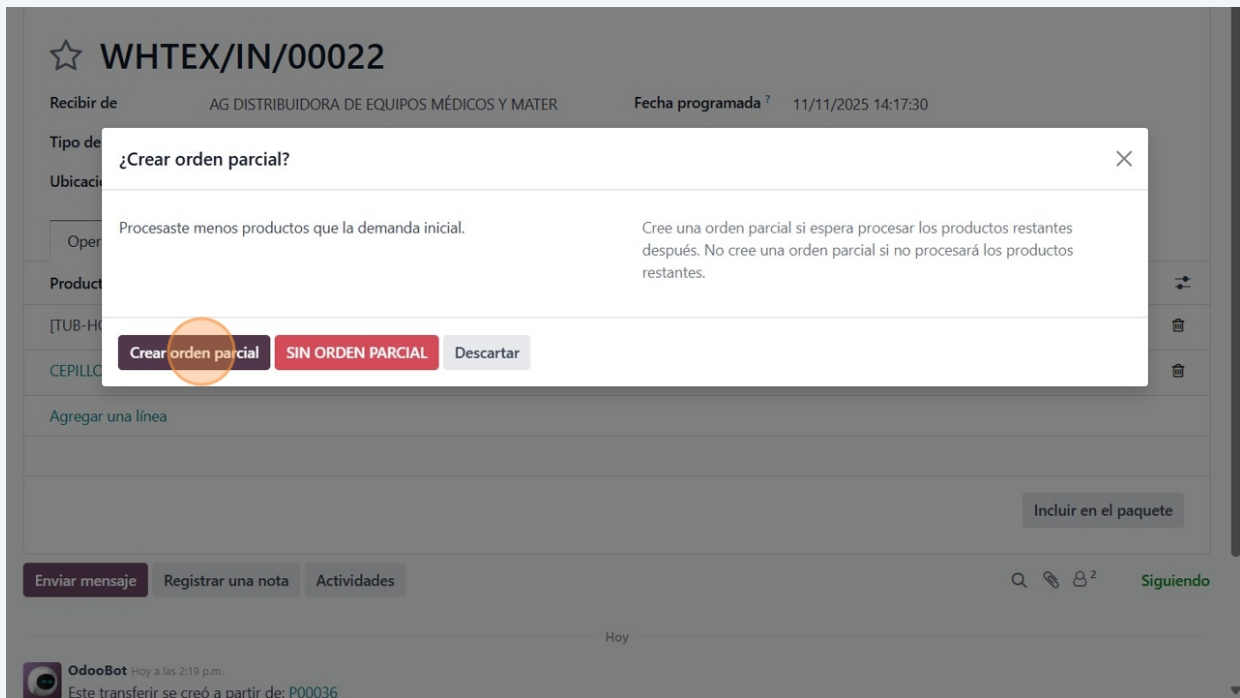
☆ WHTEX/IN/00022

Recibir de AG DISTRIBUIDORA DE EQUIPOS MÉDICOS Y MATER

Fecha programada ? 11/11/2025 14:17:30

Tipo de

Ubicaci

Oper

Product

[TUB-H

CEPILL

Agregar una línea

¿Crear orden parcial?

Procesaste menos productos que la demanda inicial.

Cree una orden parcial si espera procesar los productos restantes después. No cree una orden parcial si no procesará los productos restantes.

Crear orden parcial SIN ORDEN PARCIAL Descartar

Incluir en el paquete

Enviar mensaje Registrar una nota Actividades

2 Siguiendo

Hoy

OdooBot Hoy a las 2:19 p.m.
Este transferir se creó a partir de: P00036